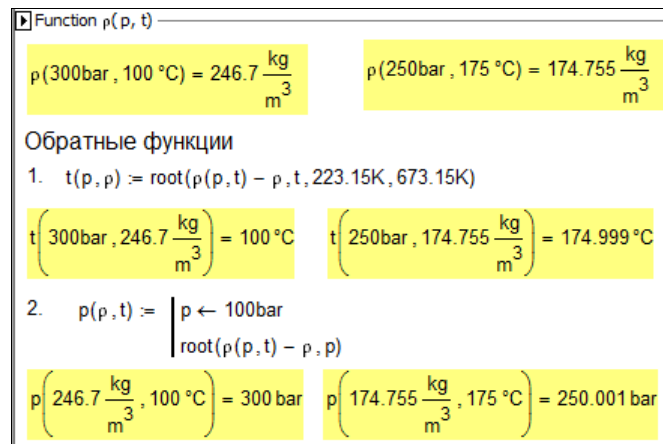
Function ρ(p, t)

$\rho(300bar, 100\,°C) = 246.7\,\frac{kg}{m^3}$

$\rho(250bar, 175\,°C) = 174.755\,\frac{kg}{m^3}$

Обратные функции

1. $t(p,\rho) := root(\rho(p,t) - \rho, t, 223.15K, 673.15K)$

$t\left(300bar, 246.7\,\frac{kg}{m^3}\right) = 100\,°C$

$t\left(250bar, 174.755\,\frac{kg}{m^3}\right) = 174.999\,°C$

2. $p(\rho,t) :=$ $p \leftarrow 100bar$
$root(\rho(p,t) - \rho, p)$

$p\left(246.7\,\frac{kg}{m^3}, 100\,°C\right) = 300\,bar$

$p\left(174.755\,\frac{kg}{m^3}, 175\,°C\right) = 250.001\,bar$